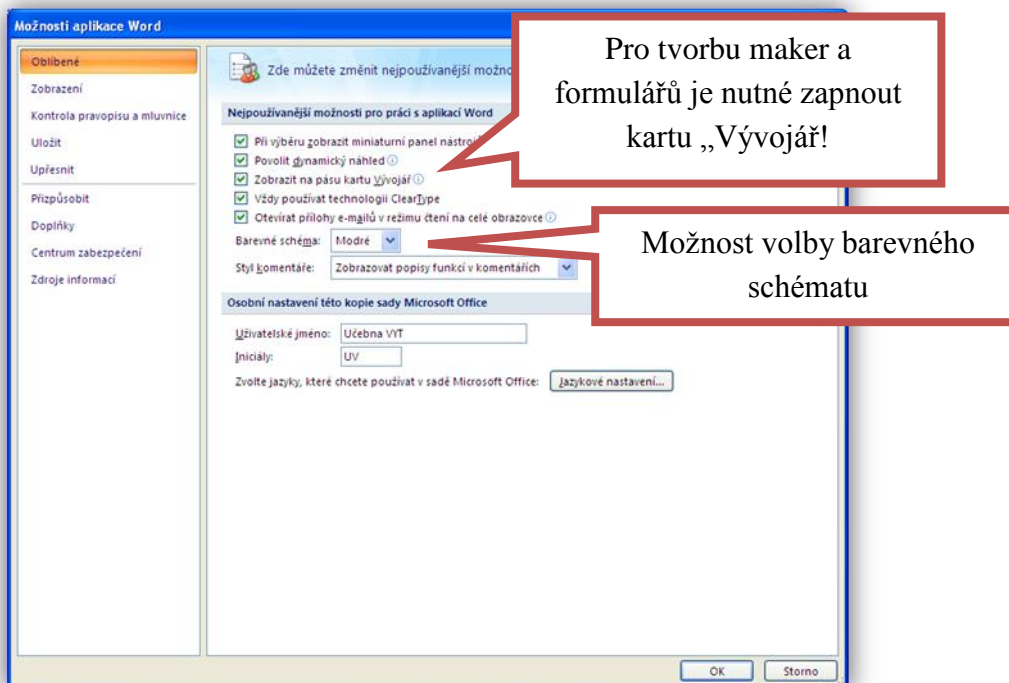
Možnosti aplikace Word

Oblíbené
Zobrazení
Kontrola pravopisu a mluvnice
Uložit
Upřesnit
Přizpůsobit
Doplňky
Centrum zabezpečení
Zdroje informací

Zde můžete změnit nejpoužívanější možno

Nejpoužívanější možnosti pro práci s aplikací Word

Při výběru zobrazit miniaturní panel nástroj
Povolit dynamický náhled
Zobrazit na pásu kartu Vývojář
Vždy používat technologii ClearType
Otevírat přílohy e-mailů v režimu čtení na celé obrazovce

Barevné schéma: Modré
Styl komentáře: Zobrazovat popisy funkcí v komentářích

Osobní nastavení této kopie sady Microsoft Office

Uživatelské jméno: Učebna VYT
Iniciály: UV
Zvolte jazyky, které chcete používat v sadě Microsoft Office: Jazykové nastavení...

OK Storno

Pro tvorbu maker a formulářů je nutné zapnout kartu „Vývojář!

Možnost volby barevného schématu